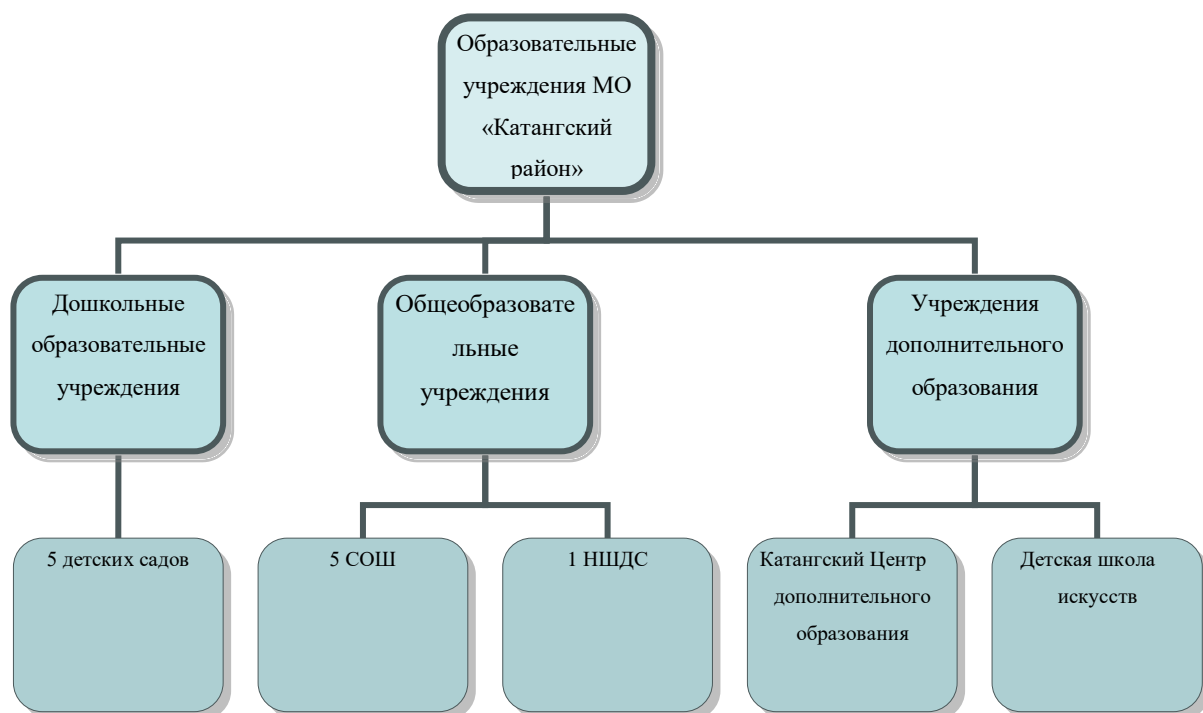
Образовательные учреждения МО «Катангский район»

Дошкольные образовательные учреждения

Общеобразовательные учреждения

Учреждения дополнительного образования

5 детских садов

5 СОШ

1 НШДС

Катангский Центр дополнительного образования

Детская школа искусств